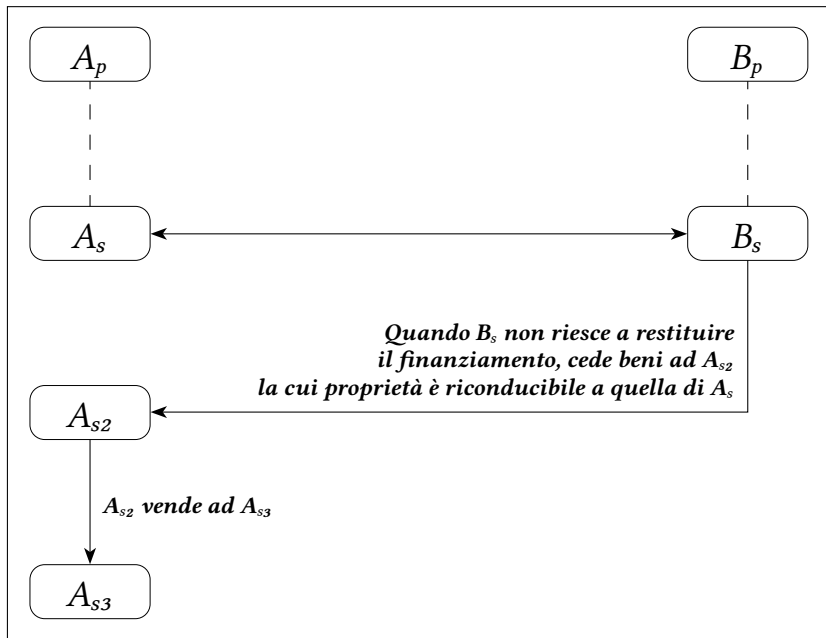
$A_p$

$B_p$

$A_s$

$B_s$

*Quando $B_s$ non riesce a restituire il finanziamento, cede beni ad $A_{s2}$ la cui proprietà è riconducibile a quella di $A_s$*

$A_{s2}$

*$A_{s2}$ vende ad $A_{s3}$*

$A_{s3}$